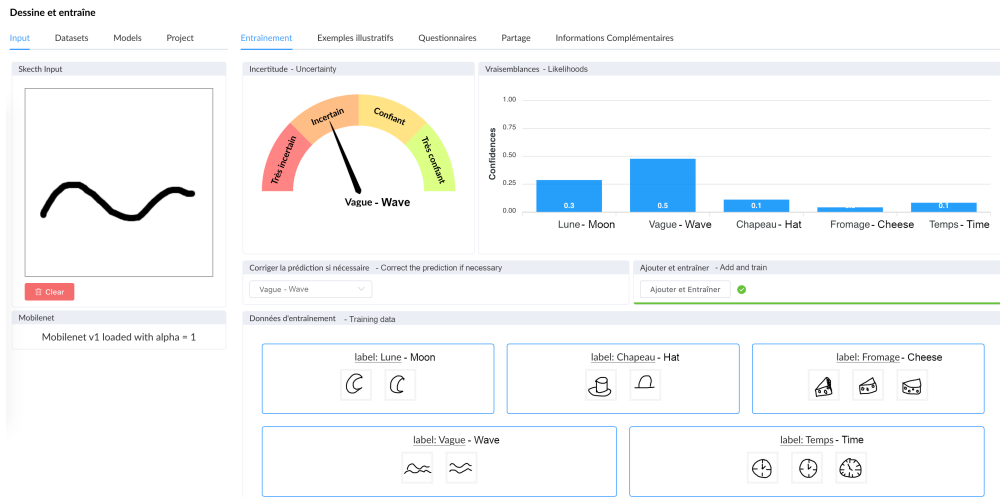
Dessine et entraîne

Input | Datasets | Models | Project

Entrainement | Exemples illustratifs | Questionnaires | Partage | Informations Complémentaires

Skecth Input

Clear

Mobilenet

Mobilenet v1 loaded with alpha = 1

Incertitude - Uncertainty

Très incertain | Incertain | Confiant | Très confiant

Vague - Wave

Vraisemblances - Likelihoods

Confidences

1.00
0.75
0.50
0.25
0.00

| Lune - Moon | Vague - Wave | Chapeau - Hat | Fromage - Cheese | Temps - Time |
|---|---|---|---|---|
| 0.3 | 0.5 | 0.1 | 0 | 0.1 |

Corriger la prédiction si nécessaire - Correct the prediction if necessary

Vague - Wave

Ajouter et entraîner - Add and train

Ajouter et Entraîner

Données d'entrainement - Training data

label: Lune - Moon

label: Chapeau - Hat

label: Fromage - Cheese

label: Vague - Wave

label: Temps - Time